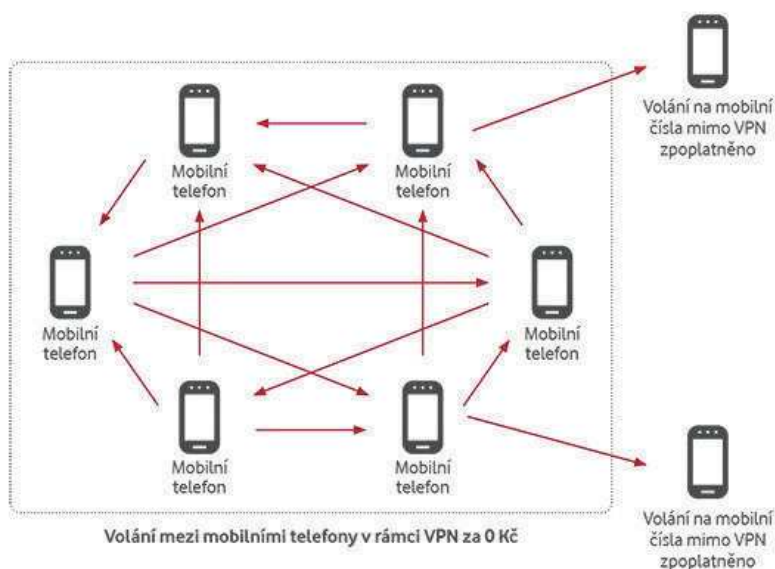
Mobilní telefon

Mobilní telefon

Volání na mobilní čísla mimo VPN zpoplatněno

Mobilní telefon

Mobilní telefon

Mobilní telefon

Mobilní telefon

Volání mezi mobilními telefony v rámci VPN za 0 Kč

Volání na mobilní čísla mimo VPN zpoplatněno